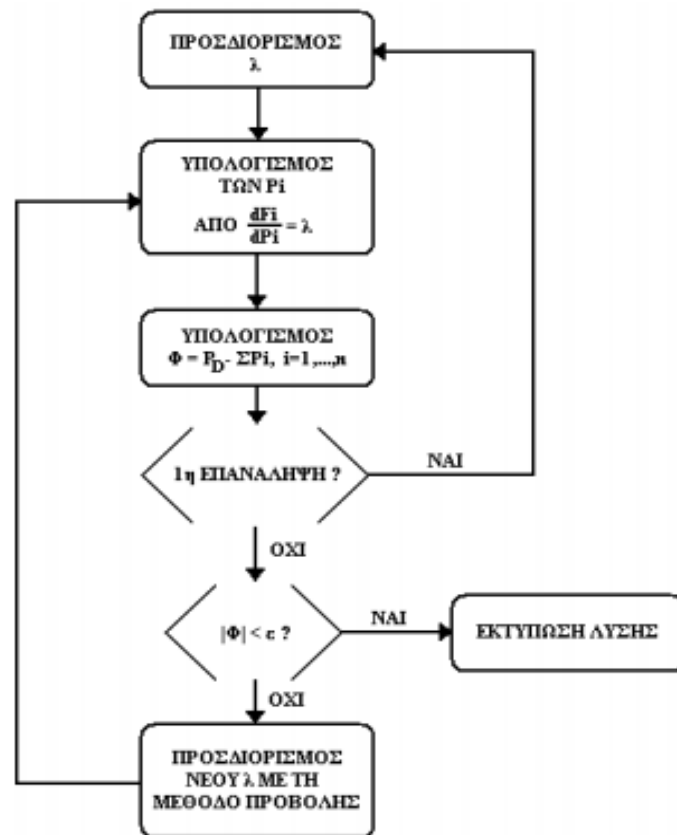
ΠΡΟΣΔΙΟΡΙΣΜΟΣ λ

ΥΠΟΛΟΓΙΣΜΟΣ ΤΩΝ Pi ΑΠΟ $\frac{dFi}{dPi} = λ$

ΥΠΟΛΟΓΙΣΜΟΣ $Φ = P_D - ΣPi,\ i=1,...,n$

1η ΕΠΑΝΑΛΗΨΗ ?

ΝΑΙ

ΟΧΙ

$|Φ| < ε$ ?

ΝΑΙ

ΕΚΤΥΠΩΣΗ ΛΥΣΗΣ

ΟΧΙ

ΠΡΟΣΔΙΟΡΙΣΜΟΣ ΝΕΟΥ λ ΜΕ ΤΗ ΜΕΘΟΔΟ ΠΡΟΒΟΛΗΣ